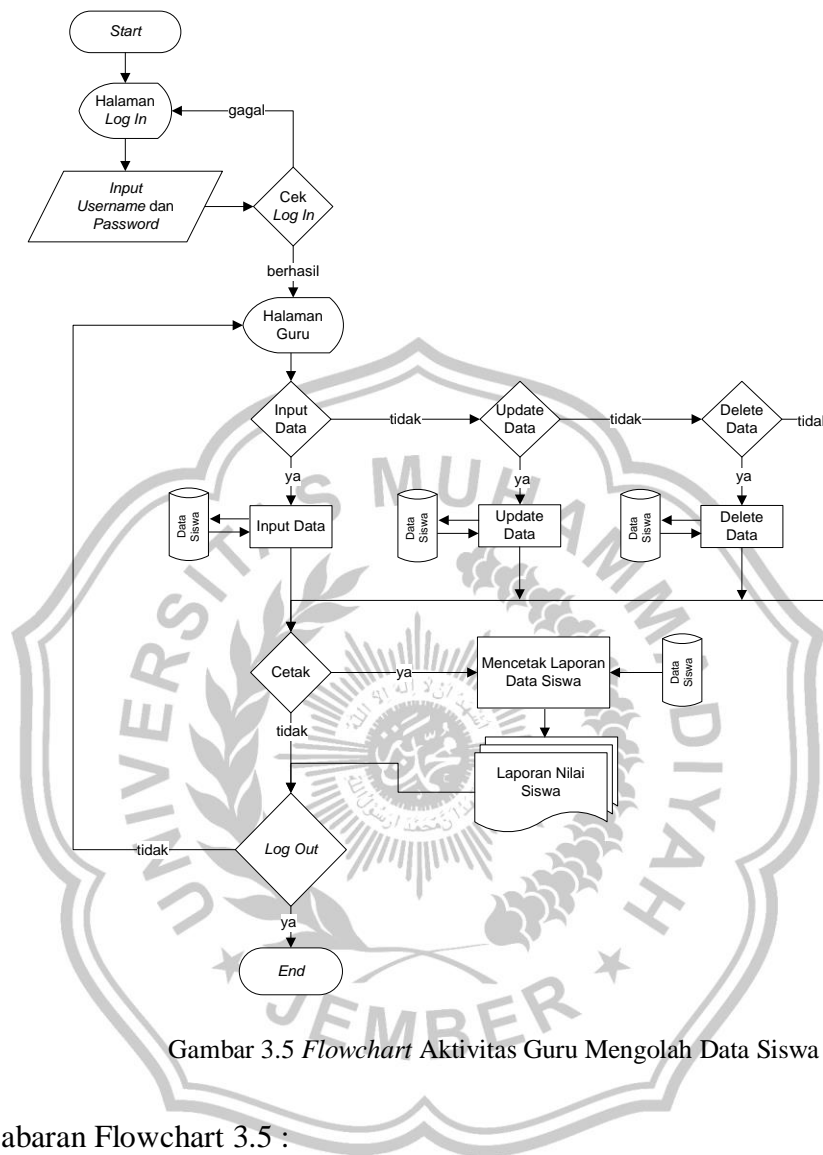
Start

Halaman Log In

gagal

Input Username dan Password

Cek Log In

berhasil

Halaman Guru

Input Data

tidak

Update Data

tidak

Delete Data

tidak

ya

ya

ya

Data Siswa

Input Data

Data Siswa

Update Data

Data Siswa

Delete Data

Cetak

ya

Mencetak Laporan Data Siswa

Data Siswa

tidak

Laporan Nilai Siswa

tidak

Log Out

ya

End

UNIVERSITAS MUHAMMADIYAH JEMBER

Gambar 3.5 Flowchart Aktivitas Guru Mengolah Data Siswa

abaran Flowchart 3.5 :